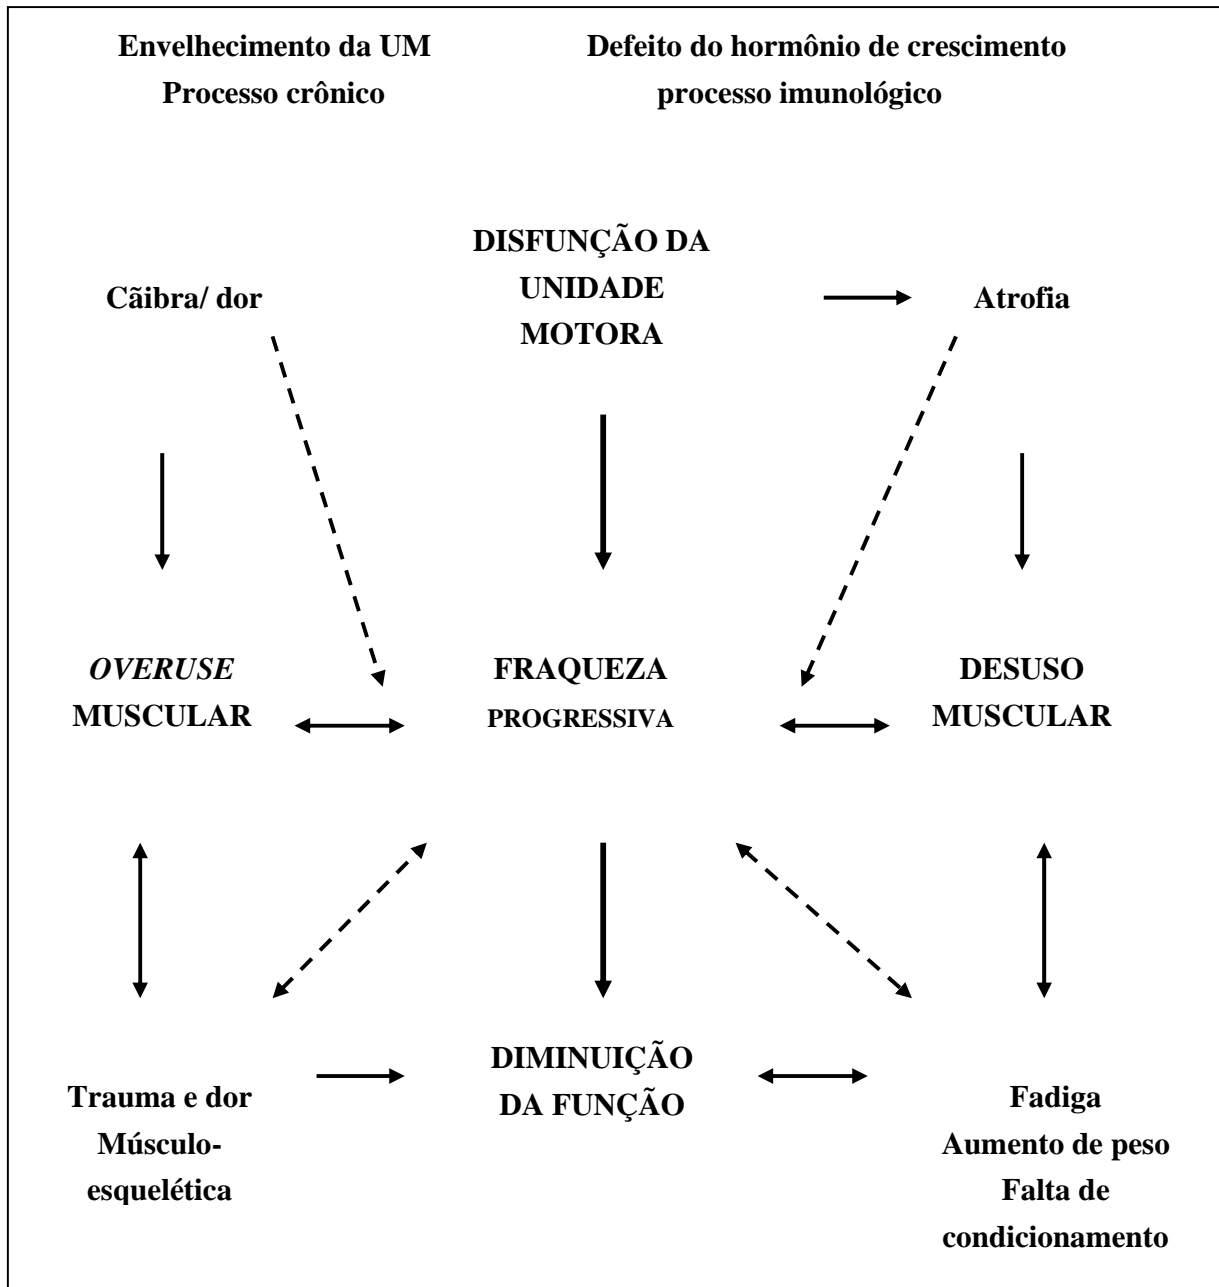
Envelhecimento da UM
Processo crônico

Defeito do hormônio de crescimento
processo imunológico

DISFUNÇÃO DA UNIDADE MOTORA

Cãibra/ dor

Atrofia

*OVERUSE* MUSCULAR

FRAQUEZA PROGRESSIVA

DESUSO MUSCULAR

DIMINUIÇÃO DA FUNÇÃO

Trauma e dor Músculo-esquelética

Fadiga
Aumento de peso
Falta de condicionamento